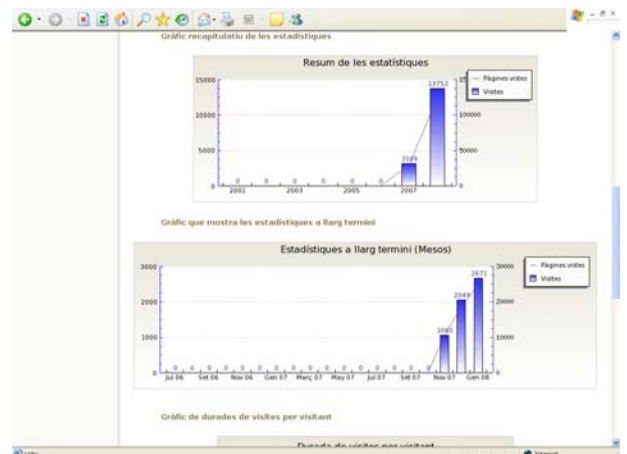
Gràfic recapitulatiu de les estadístiques

Resum de les estatístiques

15000
10000
5000
0
2001
2003
2005
2007
0
0
0
0
0
0
0
3189
13752
150000
100000
50000
0
— Pàgines vistes
Visites

Gràfic que mostra les estadístiques a llarg termini

Estadístiques a llarg termini (Mesos)

3000
2000
1000
0
Jul 06
Set 06
Nov 06
Gen 07
Març 07
May 07
Jul 07
Set 07
Nov 07
Gen 08
1060
2049
2671
30000
20000
10000
0
— Pàgines vistes
Visites

Gràfic de durades de visites per visitant

Durada de visites per visitant